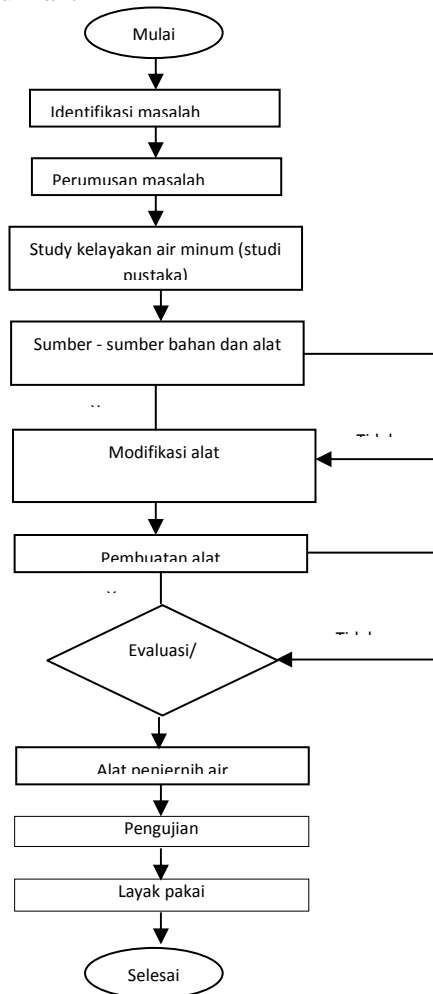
Mulai

Identifikasi masalah

Perumusan masalah

Study kelayakan air minum (studi pustaka)

Sumber - sumber bahan dan alat

Y

Tidak

Modifikasi alat

Pembuatan alat

Y

Tidak

Evaluasi/

Alat penjernih air

Pengujian

Layak pakai

Selesai